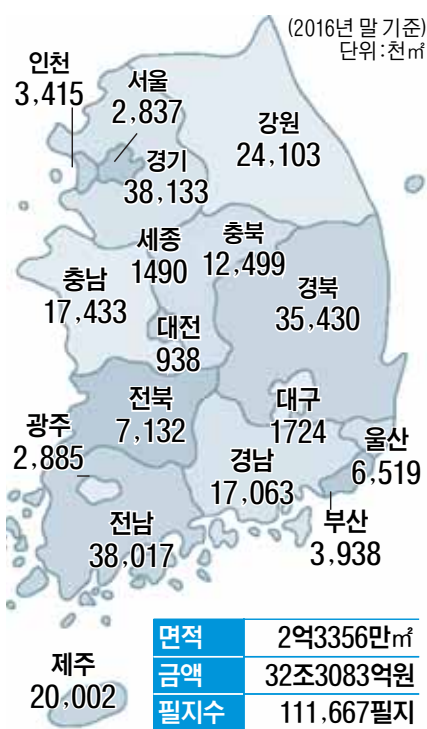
(2016년 말 기준)
단위 : 千㎡

인천
3,415

서울
2,837

경기
38,133

강원
24,103

세종
1490

충북
12,499

충남
17,433

대전
938

경북
35,430

전북
7,132

대구
1724

광주
2,885

울산
6,519

경남
17,063

부산
3,938

전남
38,017

제주
20,002

| 면적 | 2억3356만㎡ |
|---|---|
| 금액 | 32조3083억원 |
| 필지수 | 111,667필지 |